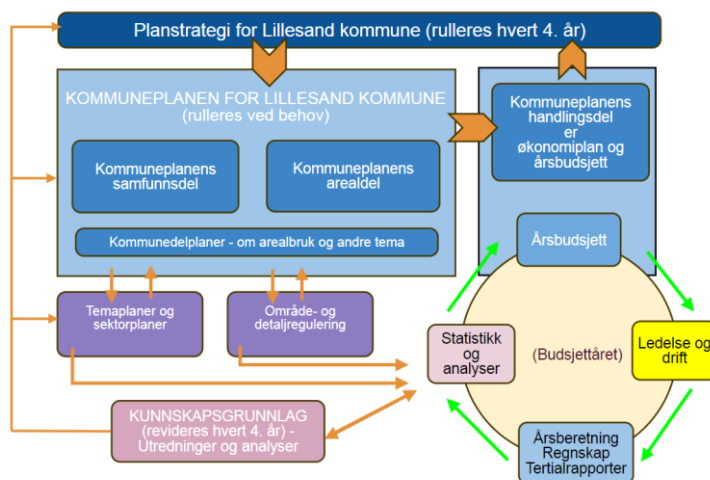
Planstrategi for Lillesand kommune (rulleres hvert 4. år)

KOMMUNEPLANEN FOR LILLESAND KOMMUNE
(rulleres ved behov)

Kommuneplanens samfunnsdel

Kommuneplanens arealdel

Kommunedelplaner - om arealbruk og andre tema

Kommuneplanens handlingsdel er økonomiplan og årsbudsjett

Årsbudsjett

Temaplaner og sektorplaner

Område- og detaljregulering

Statistikk og analyser

(Budsjettåret)

Ledelse og drift

KUNNSKAPSGRUNNLAG
(revideres hvert 4. år) - Utredninger og analyser

Årsberetning
Regnskap
Tertialrapporter